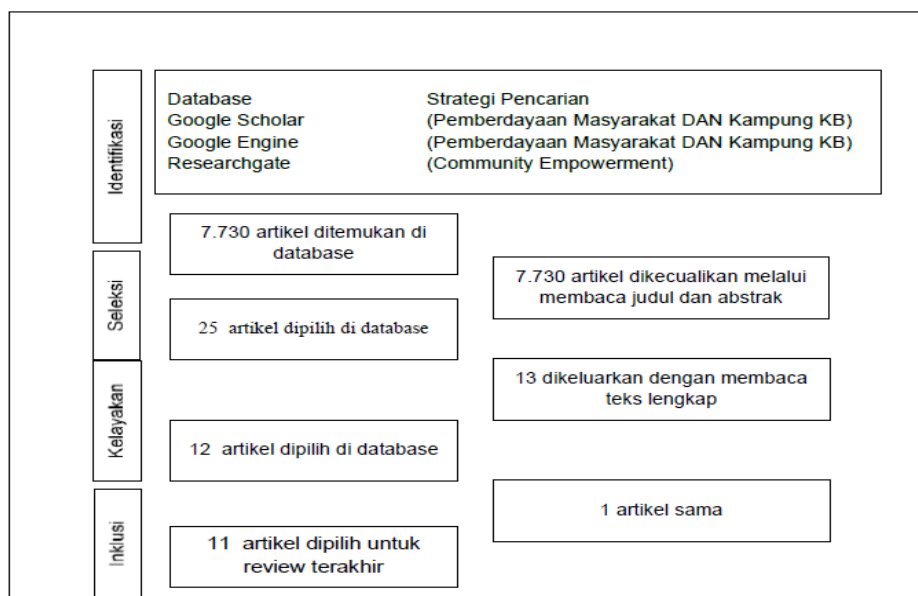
Identifikasi

| Database | Strategi Pencarian |
|---|---|
| Google Scholar | (Pemberdayaan Masyarakat DAN Kampung KB) |
| Google Engine | (Pemberdayaan Masyarakat DAN Kampung KB) |
| Researchgate | (Community Empowerment) |

Seleksi

7.730 artikel ditemukan di database

7.730 artikel dikecualikan melalui membaca judul dan abstrak

25 artikel dipilih di database

Kelayakan

13 dikeluarkan dengan membaca teks lengkap

12 artikel dipilih di database

Inklusi

1 artikel sama

11 artikel dipilih untuk review terakhir